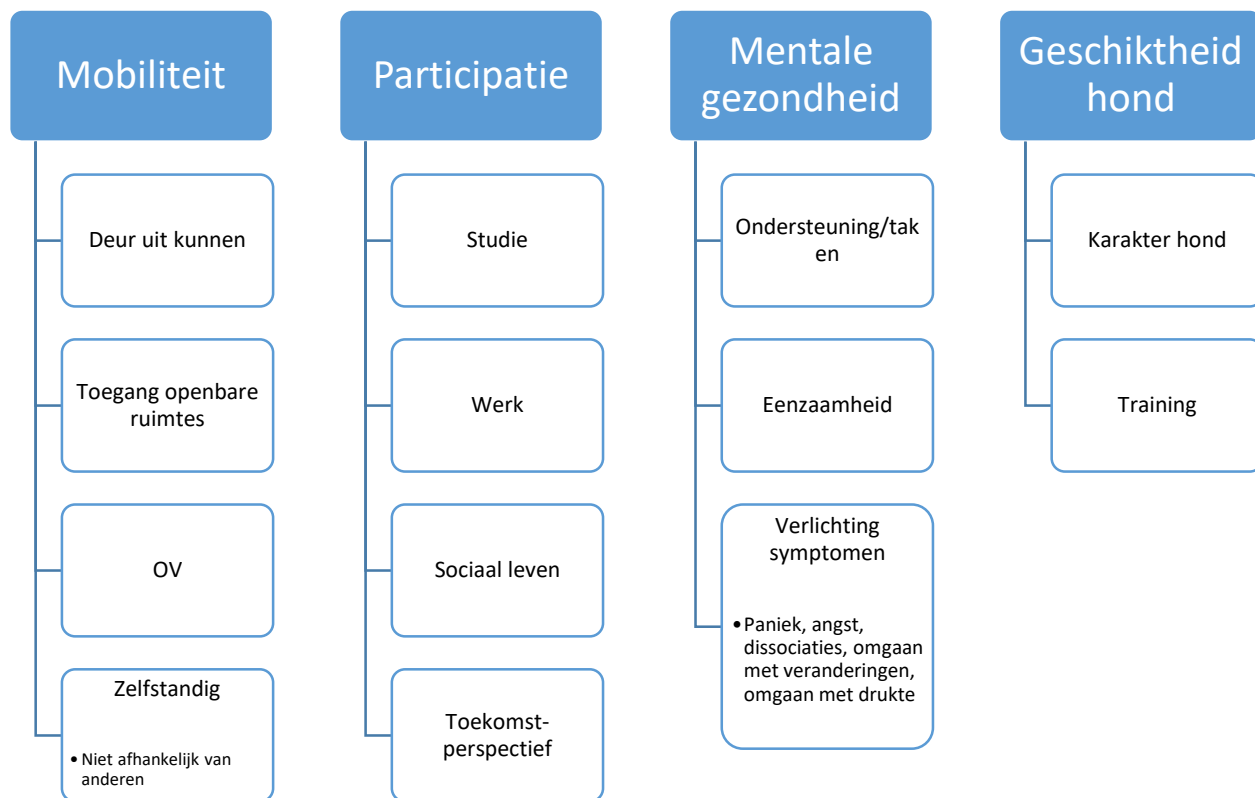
Mobiliteit

Deur uit kunnen

Toegang openbare ruimtes

OV

Zelfstandig

• Niet afhankelijk van anderen

Participatie

Studie

Werk

Sociaal leven

Toekomst-perspectief

Mentale gezondheid

Ondersteuning/taken

Eenzaamheid

Verlichting symptomen

• Paniek, angst, dissociaties, omgaan met veranderingen, omgaan met drukte

Geschiktheid hond

Karakter hond

Training